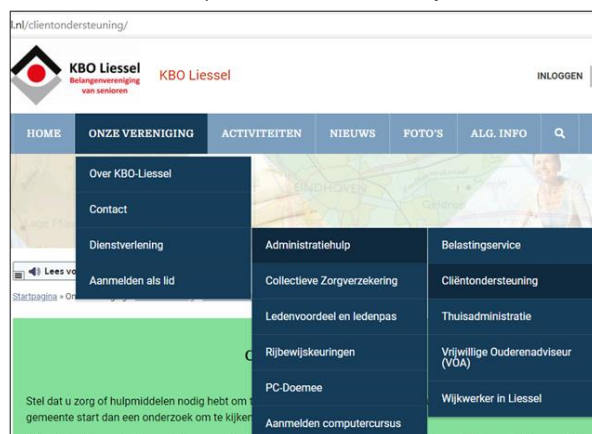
l.nl/clientondersteuning/

KBO Liessel
Belangenvereniging van senioren

KBO Liessel

INLOGGEN

HOME ONZE VERENIGING ACTIVITEITEN NIEUWS FOTO'S ALG. INFO

Over KBO-Liessel
Contact
Dienstverlening
Aanmelden als lid

Administratiehulp
Collectieve Zorgverzekering
Ledenvoordeel en ledenpas
Rijbewijskeuringen
PC-Doemee
Aanmelden computercursus

Belastingservice
Cliëntondersteuning
Thuisadministratie
Vrijwillige Ouderenadviseur (VOA)
Wijkwerker in Liessel

EINDHOVEN

Lees vo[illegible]

Startpagina » On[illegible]

C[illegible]

Stel dat u zorg of hulpmiddelen nodig hebt om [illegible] gemeente start dan een onderzoek om te kijken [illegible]